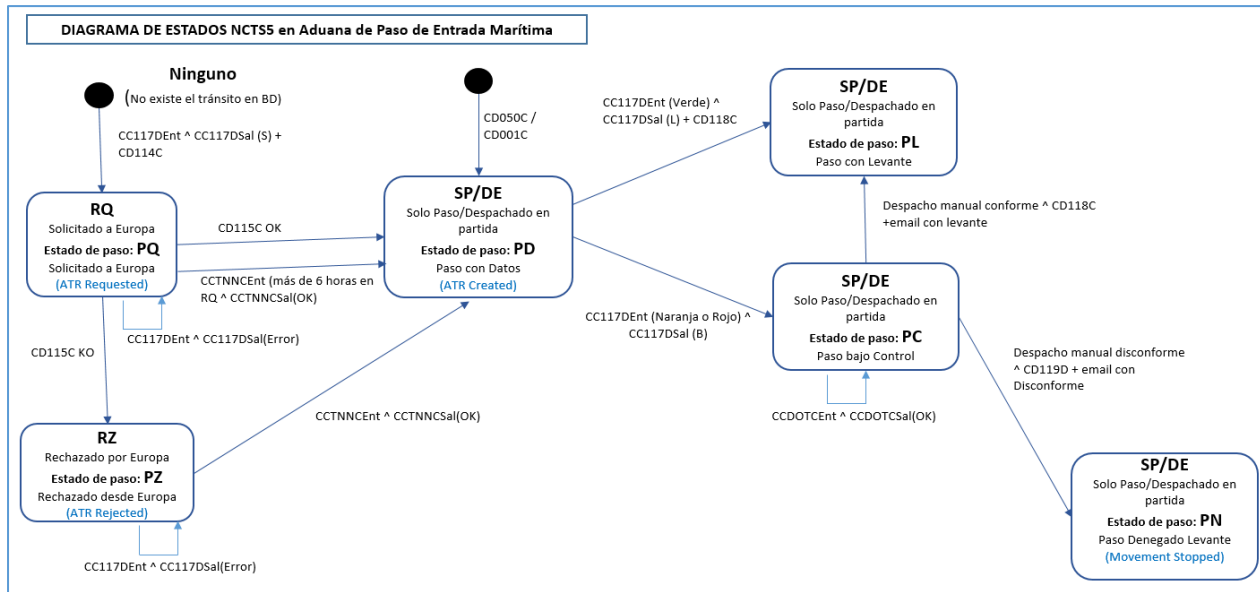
DIAGRAMA DE ESTADOS NCTS5 en Aduana de Paso de Entrada Marítima

Ninguno
(No existe el tránsito en BD)

CC117DEnt ^ CC117DSal (S) + CD114C

RQ
Solicitado a Europa
Estado de paso: PQ
Solicitado a Europa
(ATR Requested)

CC117DEnt ^ CC117DSal(Error)

CD115C KO

RZ
Rechazado por Europa
Estado de paso: PZ
Rechazado desde Europa
(ATR Rejected)

CC117DEnt ^ CC117DSal(Error)

CD115C OK

CCTNNCEnt (más de 6 horas en RQ ^ CCTNNCSal(OK)

CCTNNCEnt ^ CCTNNCSal(OK)

CD050C / CD001C

SP/DE
Solo Paso/Despachado en partida
Estado de paso: PD
Paso con Datos
(ATR Created)

CC117DEnt (Verde) ^ CC117DSal (L) + CD118C

SP/DE
Solo Paso/Despachado en partida
Estado de paso: PL
Paso con Levante

Despacho manual conforme ^ CD118C +email con levante

CC117DEnt (Naranja o Rojo) ^ CC117DSal (B)

SP/DE
Solo Paso/Despachado en partida
Estado de paso: PC
Paso bajo Control

CCDOTCEnt ^ CCDOTCSal(OK)

Despacho manual disconforme ^ CD119D + email con Disconforme

SP/DE
Solo Paso/Despachado en partida
Estado de paso: PN
Paso Denegado Levante
(Movement Stopped)